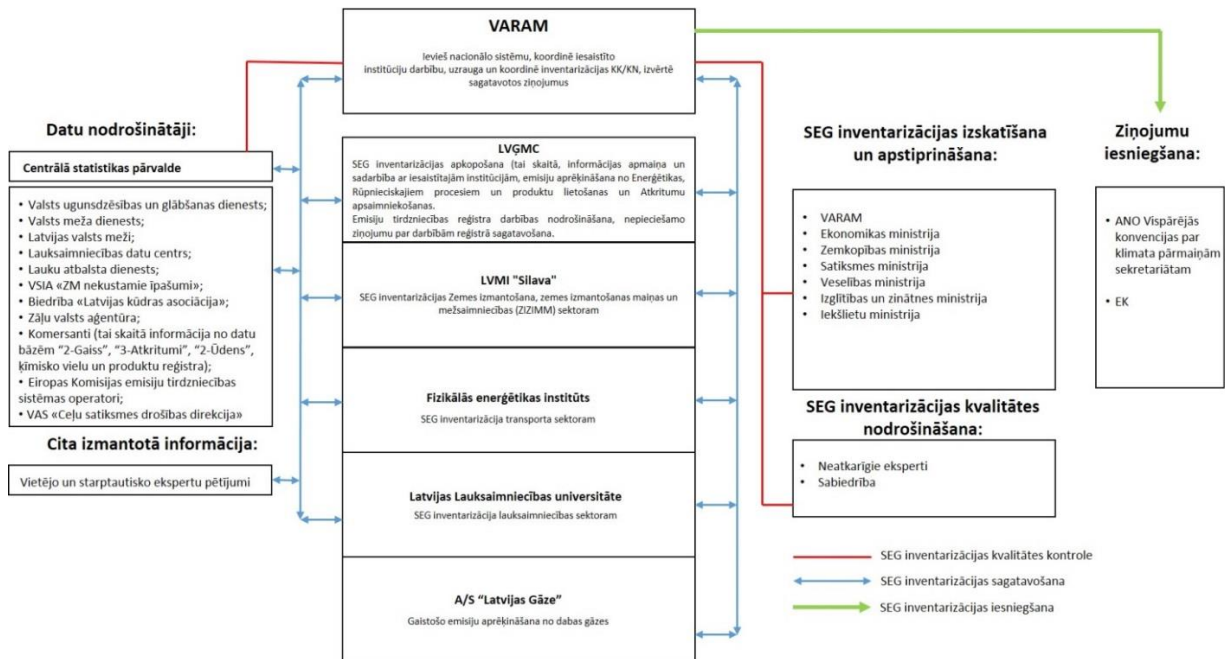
VARAM

Ievieš nacionālo sistēmu, koordinē iesaistīto institūciju darbību, uzrauga un koordinē inventarizācijas KK/KN, izvērtē sagatavotos ziņojumus

Datu nodrošinātāji:

Centrālā statistikas pārvalde

• Valsts ugunsdzēsības un glābšanas dienests;
• Valsts meža dienests;
• Latvijas valsts meži;
• Lauksaimniecības datu centrs;
• Lauku atbalsta dienests;
• VSIA «ZM nekustamie īpašumi»;
• Biedrība «Latvijas kūdras asociācija»;
• Zāļu valsts aģentūra;
• Komersanti (tai skaitā informācija no datu bāzēm "2-Gaiss", "3-Atkritumi", "2-Ūdens", ķīmisko vielu un produktu reģistra);
• Eiropas Komisijas emisiju tirdzniecības sistēmas operatori;
• VAS «Ceļu satiksmes drošības direkcija»

Cita izmantotā informācija:

Vietējo un starptautisko ekspertu pētījumi

LVĢMC
SEG inventarizācijas apkopošana (tai skaitā, informācijas apmaiņa un sadarbība ar iesaistītajām institūcijām, emisiju aprēķināšana no Enerģētikas, Rūpnieciskajiem procesiem un produktu lietošanas un Atkritumu apsaimniekošanas.
Emisiju tirdzniecības reģistra darbības nodrošināšana, nepieciešamo ziņojumu par darbībām reģistrā sagatavošana.

LVMI "Silava"
SEG inventarizācijas Zemes izmantošana, zemes izmantošanas maiņas un mežsaimniecības (ZIZIMM) sektoram

Fizikālās enerģētikas institūts
SEG inventarizācija transporta sektoram

Latvijas Lauksaimniecības universitāte
SEG inventarizācija lauksaimniecības sektoram

A/S "Latvijas Gāze"
Gaistošo emisiju aprēķināšana no dabas gāzes

SEG inventarizācijas izskatīšana un apstiprināšana:

• VARAM
• Ekonomikas ministrija
• Zemkopības ministrija
• Satiksmes ministrija
• Veselības ministrija
• Izglītības un zinātnes ministrija
• Iekšlietu ministrija

SEG inventarizācijas kvalitātes nodrošināšana:

• Neatkarīgie eksperti
• Sabiedrība

Ziņojumu iesniegšana:

• ANO Vispārējās konvencijas par klimata pārmaiņām sekretariātam

• EK

SEG inventarizācijas kvalitātes kontrole
SEG inventarizācijas sagatavošana
SEG inventarizācijas iesniegšana